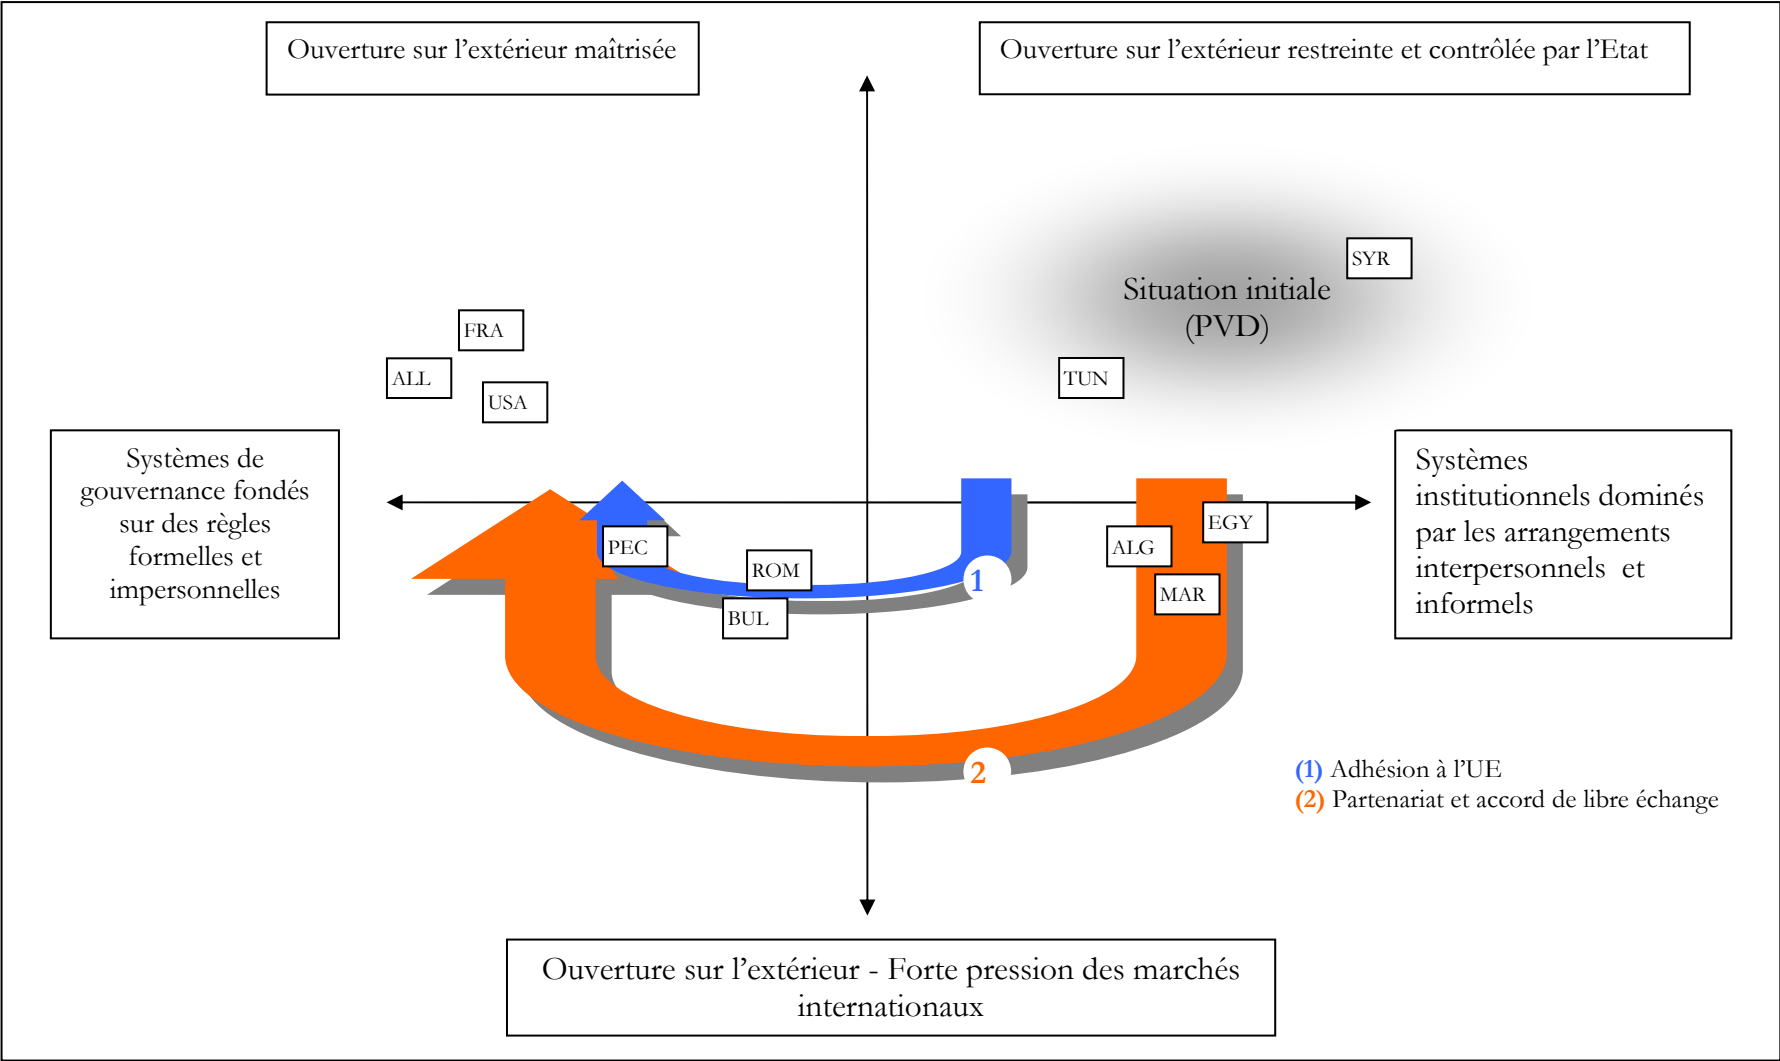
Ouverture sur l'extérieur maîtrisée

Ouverture sur l'extérieur restreinte et contrôlée par l'Etat

SYR

Situation initiale (PVD)

FRA

ALL

USA

TUN

Systèmes de gouvernance fondés sur des règles formelles et impersonnelles

Systèmes institutionnels dominés par les arrangements interpersonnels et informels

PEC

ROM

BUL

1

ALG

EGY

MAR

2

(1) Adhésion à l'UE
(2) Partenariat et accord de libre échange

Ouverture sur l'extérieur - Forte pression des marchés internationaux